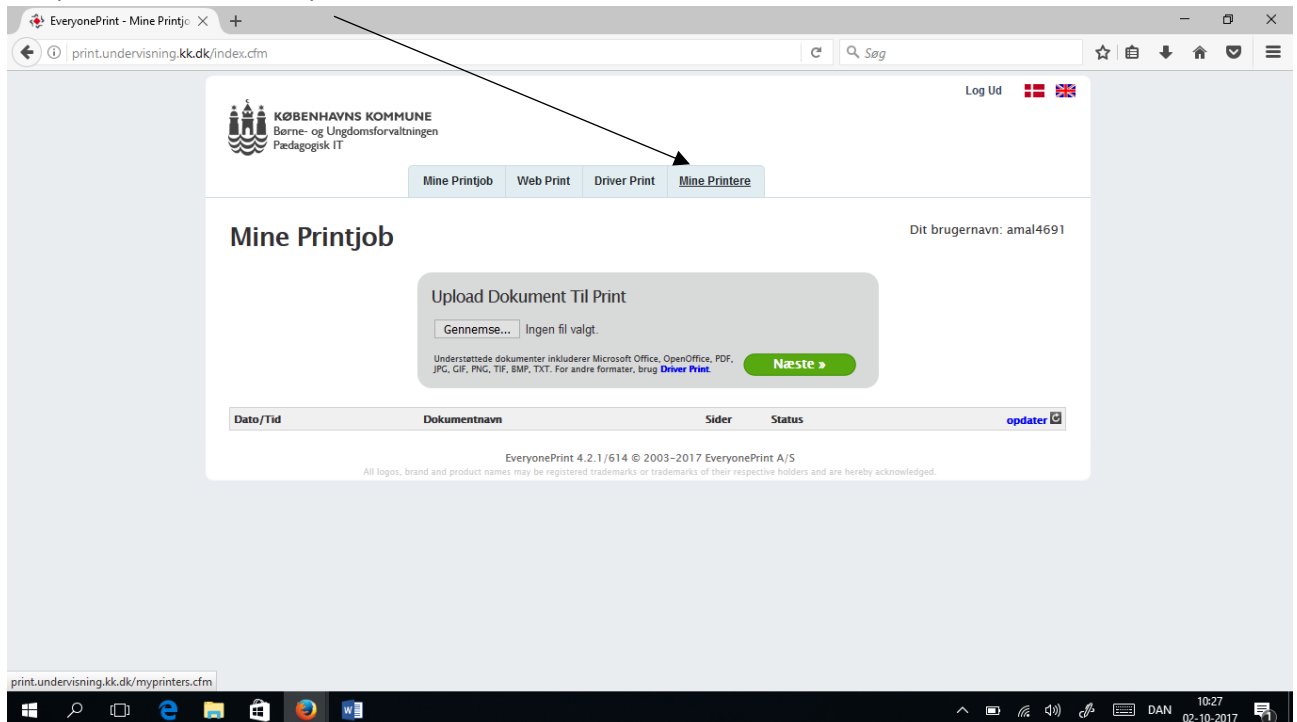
EveryonePrint - Mine Printjo ×

print.undervisning.kk.dk/index.cfm

Søg

Log Ud

KØBENHAVNS KOMMUNE
Børne- og Ungdomsforvaltningen
Pædagogisk IT

Mine Printjob | Web Print | Driver Print | Mine Printere

Mine Printjob

Dit brugernavn: amal4691

Upload Dokument Til Print

Gennemse... Ingen fil valgt.

Understøttede dokumenter inkluderer Microsoft Office, OpenOffice, PDF, JPG, GIF, PNG, TIF, BMP, TXT. For andre formater, brug Driver Print.

Næste »

| Dato/Tid | Dokumentnavn | Sider | Status | opdater |
|---|---|---|---|---|

EveryonePrint 4.2.1/614 © 2003–2017 EveryonePrint A/S
All logos, brand and product names may be registered trademarks or trademarks of their respective holders and are hereby acknowledged.

print.undervisning.kk.dk/myprinters.cfm

DAN 10:27 02-10-2017